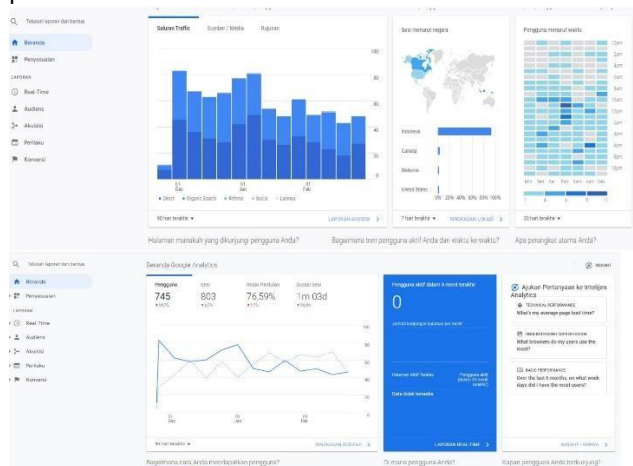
Telusuri laporan dan bantuan

Beranda

Penyesuaian

LAPORAN

Real-Time

Audiens

Akuisisi

Perilaku

Konversi

Saluran Traffic

Sumber / Media

Rujukan

100

80

60

40

20

0

01 Des

01 Jan

01 Feb

Direct

Organic Search

Referral

Social

Lainnya

90 hari terakhir

LAPORAN AKUISISI

Sesi menurut negara

Indonesia

Canada

Bolivia

United States

0%

20%

40%

60%

80%

100%

7 hari terakhir

WAWASAN LOKASI

Pengguna menurut waktu

12am

2am

4am

6am

8am

10am

12pm

2pm

4pm

6pm

8pm

10pm

Min

Sen

Sel

Rab

Kam

Jum

Sab

30 hari terakhir

Halaman manakah yang dikunjungi pengguna Anda?

Bagaimana tren pengguna aktif Anda dari waktu ke waktu?

Apa perangkat utama Anda?

Telusuri laporan dan bantuan

Beranda

Penyesuaian

LAPORAN

Real-Time

Audiens

Akuisisi

Perilaku

Konversi

Beranda Google Analytics

WAWASAN

Pengguna

745

Sesi

803

Rasio Pentalan

76,59%

Durasi Sesi

1m 03d

100

80

60

40

20

0

01 Des

01 Jan

01 Feb

90 hari terakhir

RINGKASAN AUDIENS

Pengguna aktif dalam 5 menit terakhir

0

Halaman Aktif Teratas

Pengguna aktif

Data tidak tersedia

LAPORAN REAL-TIME

Ajukan Pertanyaan ke Intelijen Analytics

TECHNICAL PERFORMANCE

What's my average page load time?

What browsers do my users use the most?

BASIC PERFORMANCE

Over the last 6 months, on what week days did I have the most users?

Bagaimana cara Anda mendapatkan pengguna?

Di mana pengguna Anda?

Kapan pengguna Anda berkunjung?